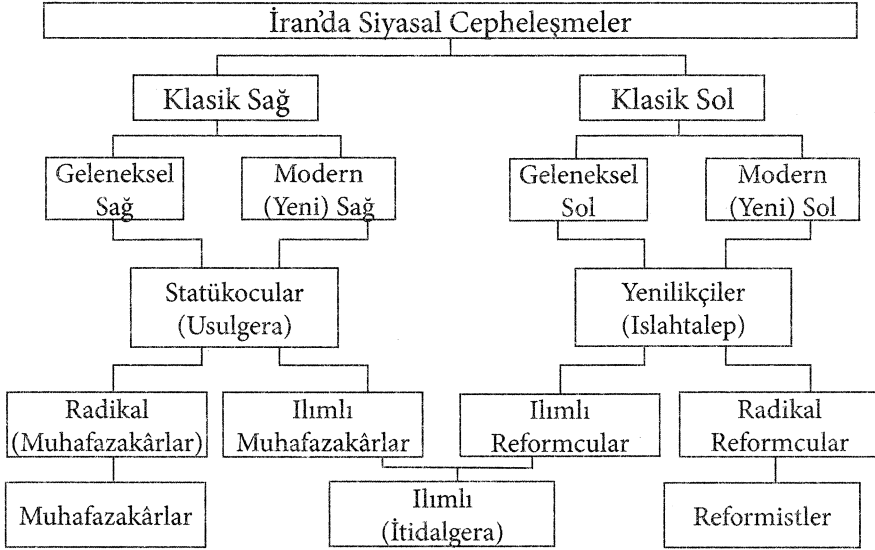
İran'da Siyasal Cepheleşmeler

Klasik Sağ

Klasik Sol

Geleneksel Sağ

Modern (Yeni) Sağ

Geleneksel Sol

Modern (Yeni) Sol

Statükocular (Usulgera)

Yenilikçiler (Islahtalep)

Radikal (Muhafazakârlar)

Ilımlı Muhafazakârlar

Ilımlı Reformcular

Radikal Reformcular

Muhafazakârlar

Ilımlı (İtidalgera)

Reformistler